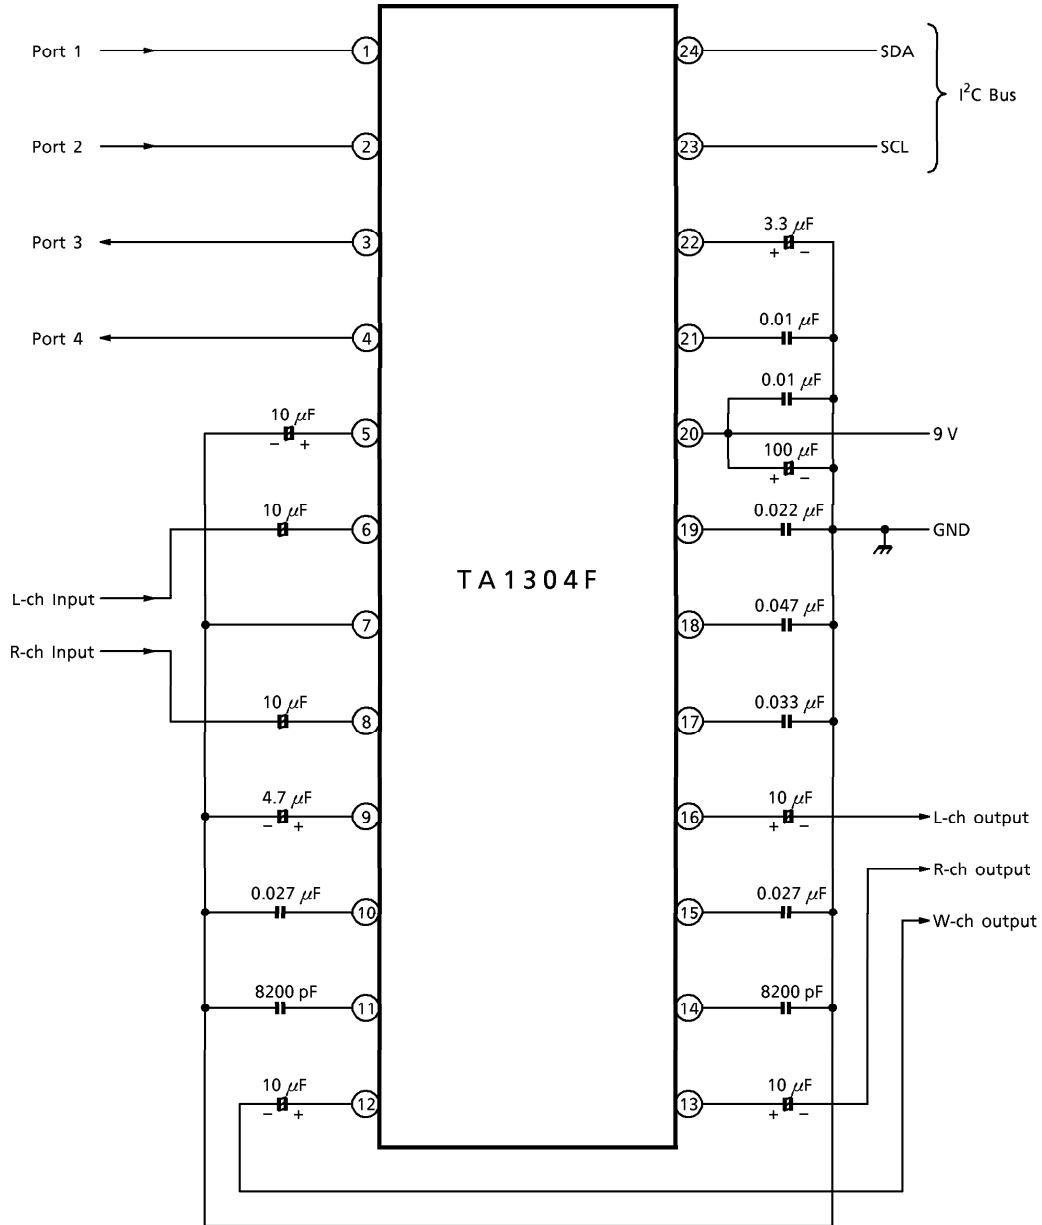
Port 1
Port 2
Port 3
Port 4
1
2
3
4
24
23
SDA
SCL
$I^2C$ Bus
22
3.3 $\mu$F
+ −
21
0.01 $\mu$F
0.01 $\mu$F
20
9 V
100 $\mu$F
+ −
5
10 $\mu$F
− +
6
10 $\mu$F
19
0.022 $\mu$F
GND
L-ch Input
TA1304F
7
18
0.047 $\mu$F
R-ch Input
8
10 $\mu$F
17
0.033 $\mu$F
9
4.7 $\mu$F
− +
16
10 $\mu$F
+ −
L-ch output
R-ch output
10
0.027 $\mu$F
15
0.027 $\mu$F
W-ch output
11
8200 pF
14
8200 pF
12
10 $\mu$F
− +
13
10 $\mu$F
+ −